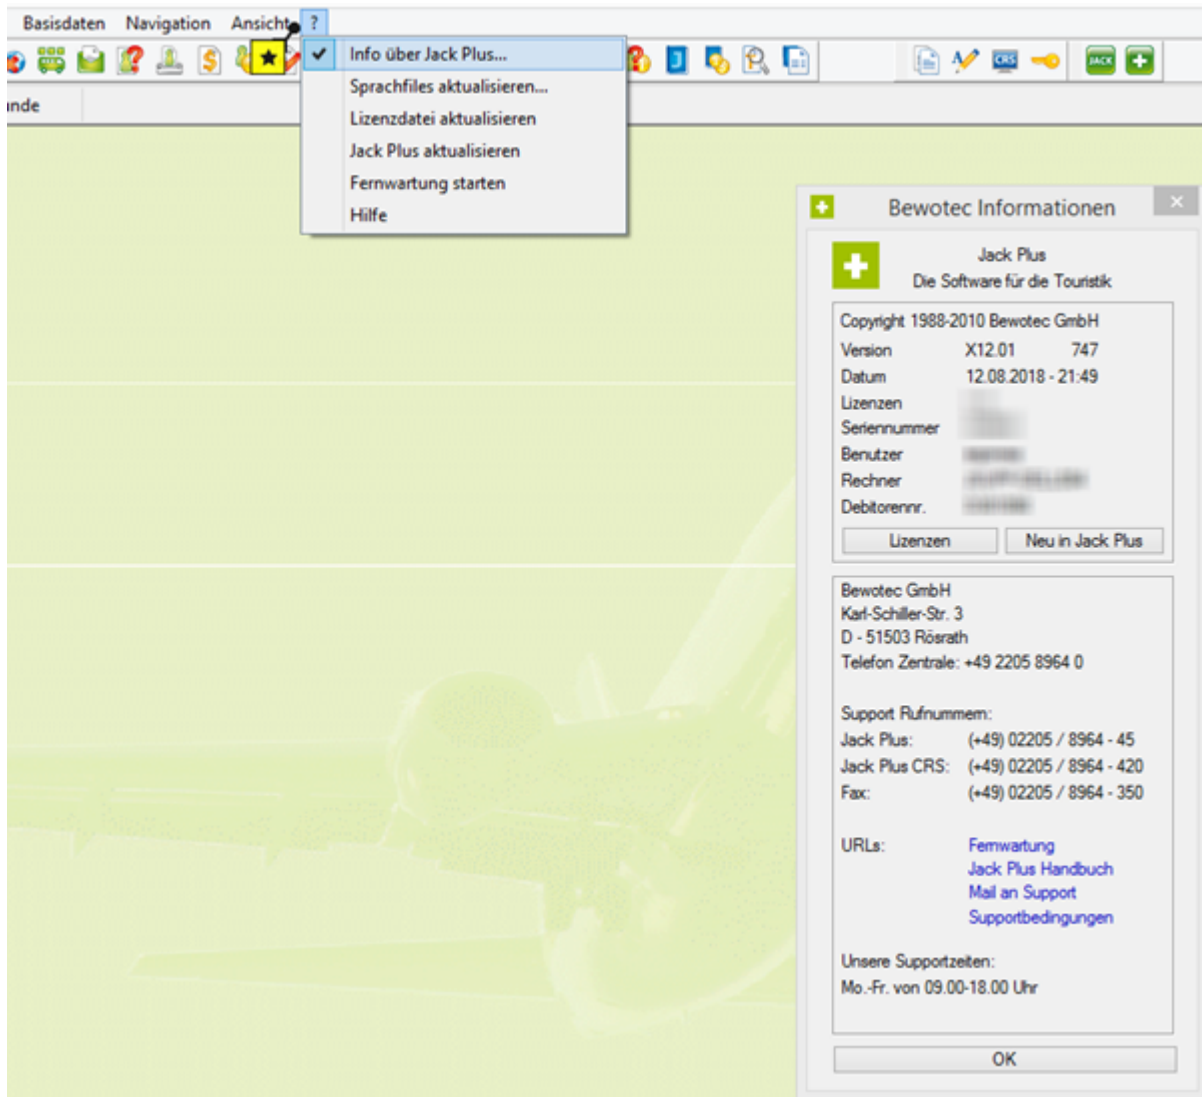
Basisdaten Navigation Ansicht ?

Info über Jack Plus...
Sprachfiles aktualisieren...
Lizenzdatei aktualisieren
Jack Plus aktualisieren
Fernwartung starten
Hilfe

JACK

unde

Bewotec Informationen

Jack Plus
Die Software für die Touristik

Copyright 1988-2010 Bewotec GmbH

| | | |
|---|---|---|
| Version | X12.01 | 747 |
| Datum | 12.08.2018 - 21:49 | |
| Lizenzen | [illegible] | |
| Seriennummer | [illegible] | |
| Benutzer | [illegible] | |
| Rechner | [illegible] | |
| Debitorennr. | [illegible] | |

Lizenzen Neu in Jack Plus

Bewotec GmbH
Karl-Schiller-Str. 3
D - 51503 Rösrath
Telefon Zentrale: +49 2205 8964 0

Support Rufnummern:
Jack Plus: (+49) 02205 / 8964 - 45
Jack Plus CRS: (+49) 02205 / 8964 - 420
Fax: (+49) 02205 / 8964 - 350

URLs: Fernwartung
Jack Plus Handbuch
Mail an Support
Supportbedingungen

Unsere Supportzeiten:
Mo.-Fr. von 09.00-18.00 Uhr

OK